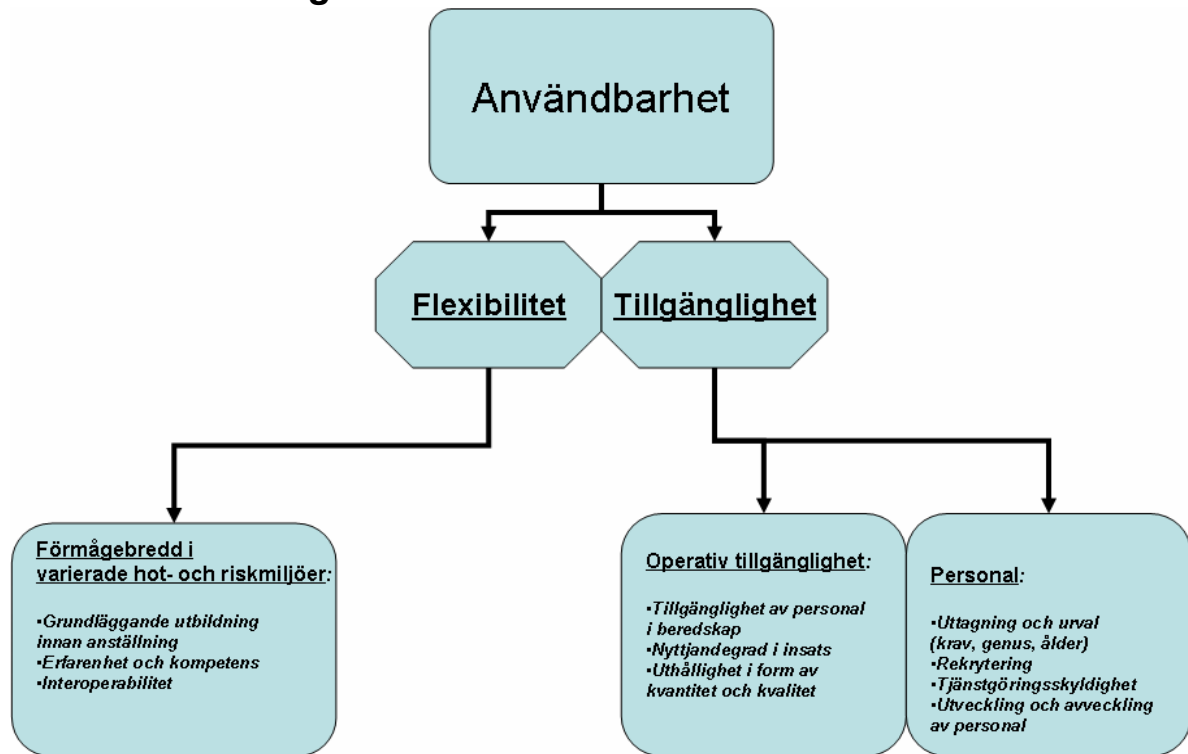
Användbarhet

Flexibilitet

Tillgänglighet

Förmågebredd i varierade hot- och riskmiljöer:

•Grundläggande utbildning innan anställning
•Erfarenhet och kompetens
•Interoperabilitet

Operativ tillgänglighet:

•Tillgänglighet av personal i beredskap
•Nyttjandegrad i insats
•Uthållighet i form av kvantitet och kvalitet

Personal:

•Uttagning och urval (krav, genus, ålder)
•Rekrytering
•Tjänstgöringsskyldighet
•Utveckling och avveckling av personal